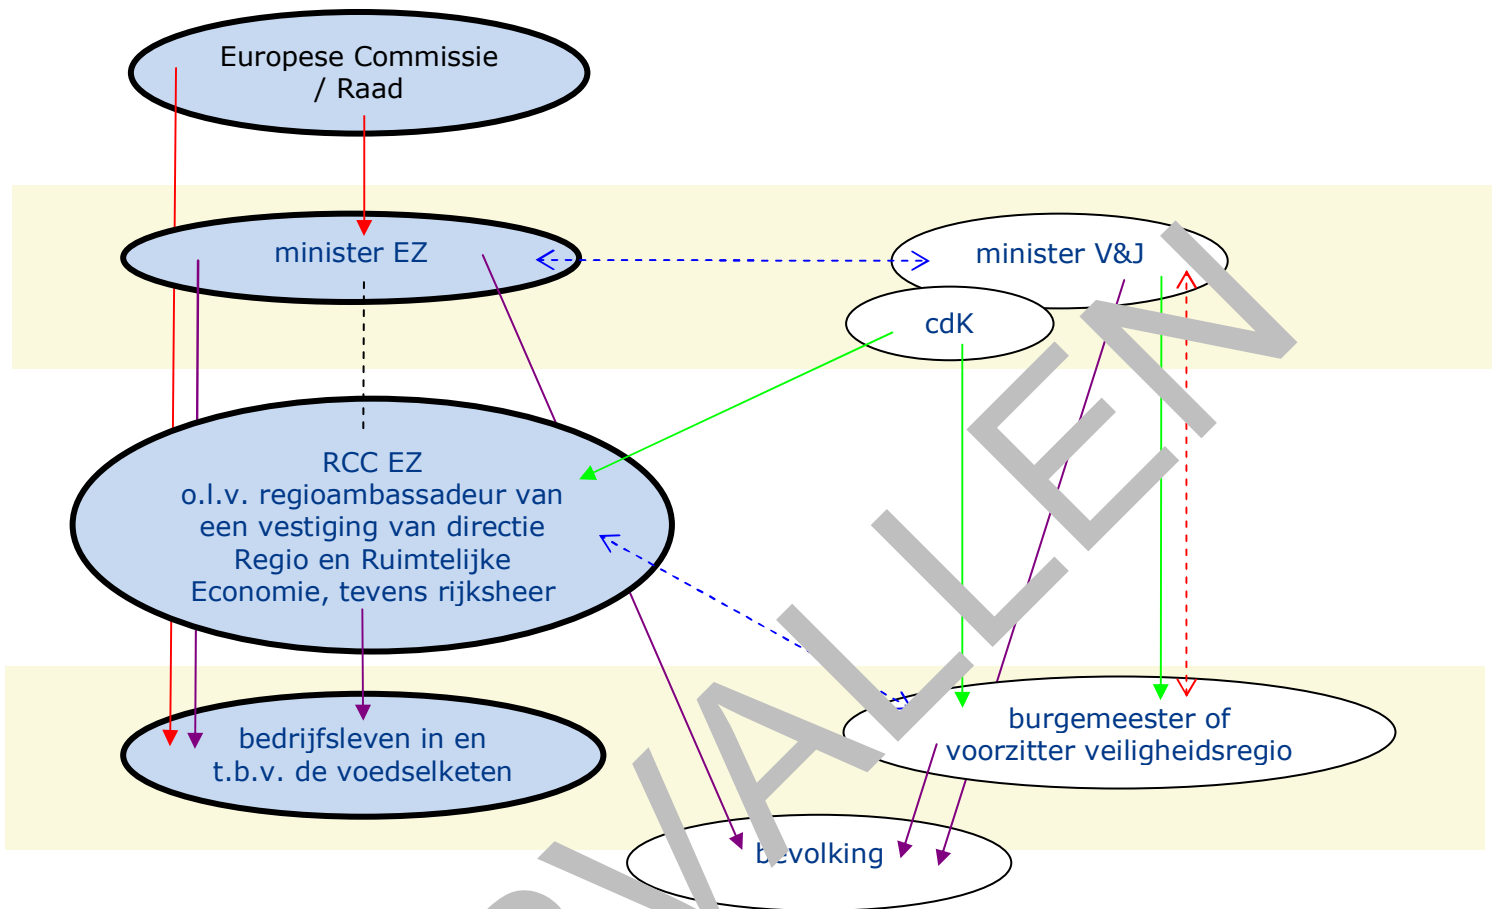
Europese Commissie / Raad

minister EZ

minister V&J

cdK

RCC EZ
o.l.v. regioambassadeur van een vestiging van directie Regio en Ruimtelijke Economie, tevens rijksheer

burgemeester of voorzitter veiligheidsregio

bedrijfsleven in en t.b.v. de voedselketen

bevolking

VERVALLEN